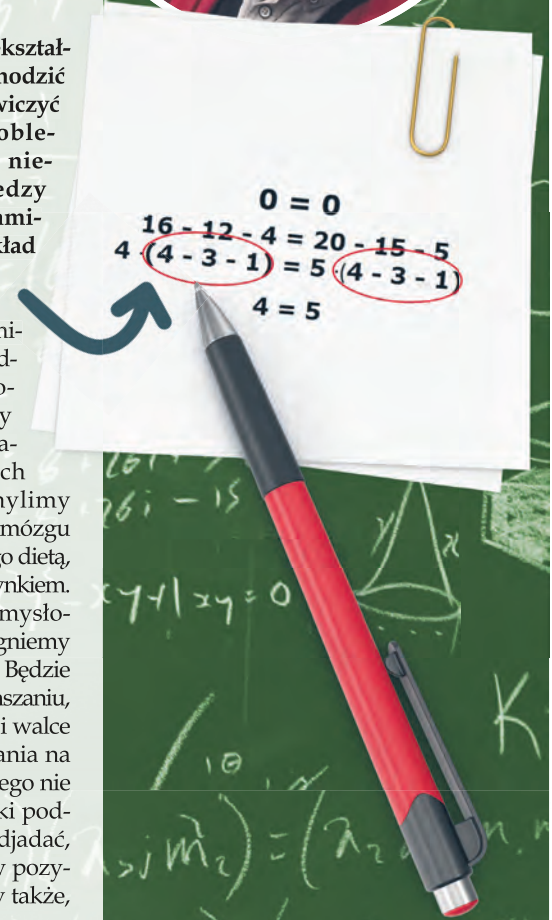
kształ-
nodzić
wiczyć
roble-
nie-
iedzy
ami-
ład

ni-
d-
o-
y
a-
ch
mylimy
mózgu
go dietą,
ynkiem.
myslo-
gniemy
Będzie
szaniu,
i walce
ania na
ego nie
ki pod-
djadać,
y pozy-
y także,

$0 = 0$
$16 - 12 - 4 = 20 - 15 - 5$
$4 \cdot (4 - 3 - 1) = 5 \cdot (4 - 3 - 1)$
$4 = 5$